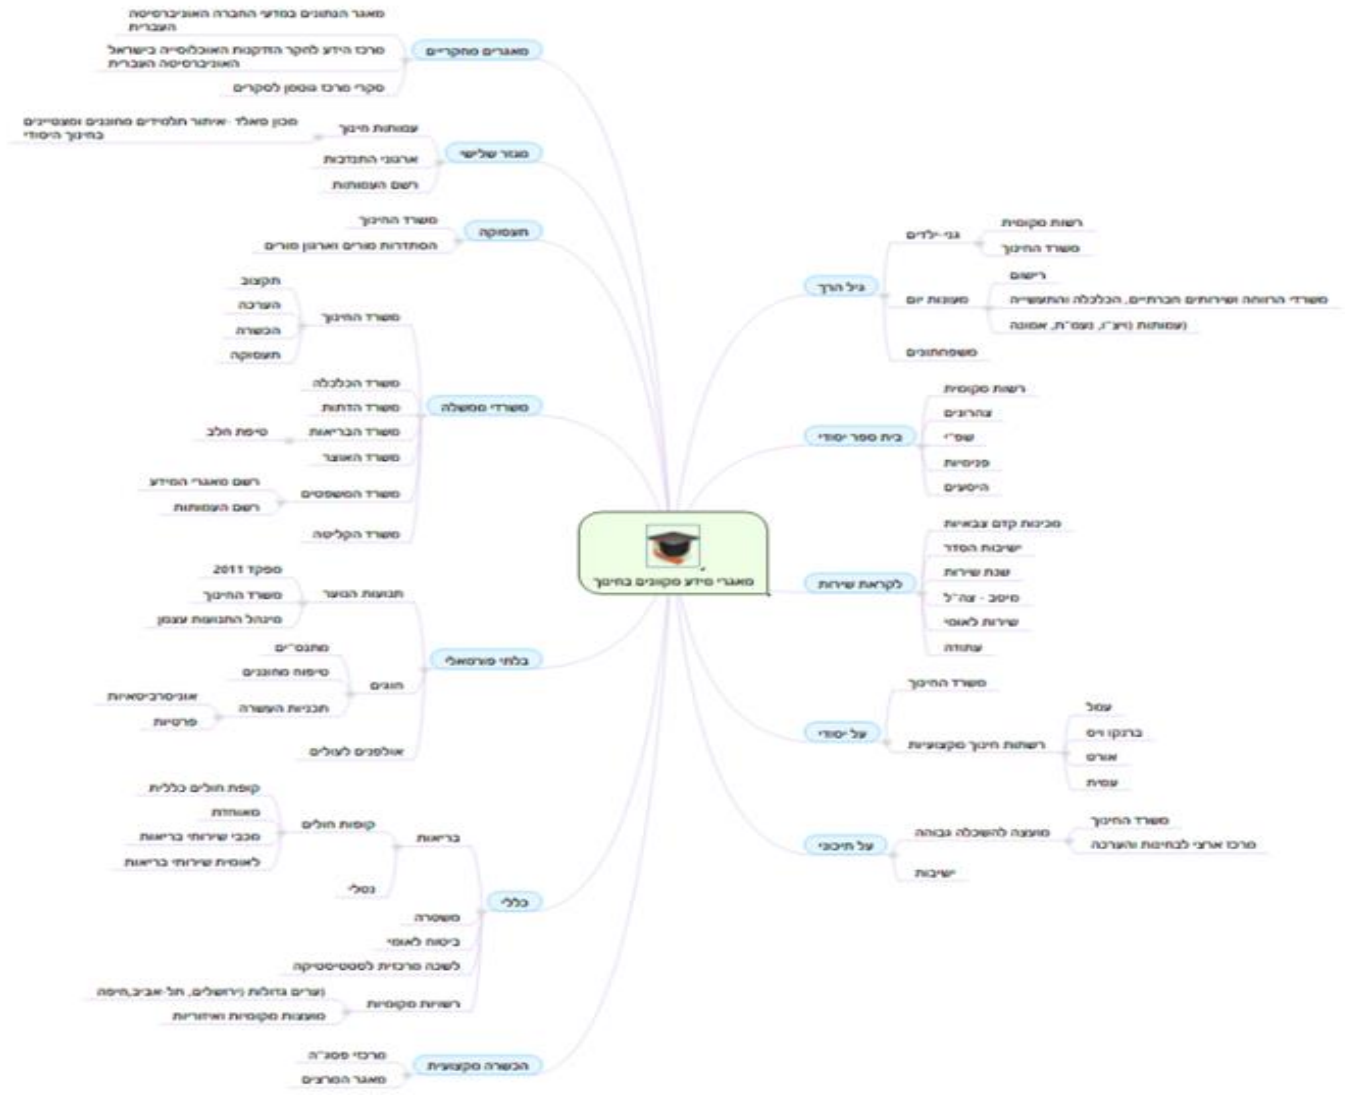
מאגרי מידע מקוונים בחינוך

מאגרים מחקריים
מאגר הנתונים במדעי החברה האוניברסיטה העברית
מרכז הידע לחקר הזדקנות האוכלוסייה בישראל האוניברסיטה העברית
סקרי מרכז טאובן לסקרים

מגזר שלישי
עמותות חינוך
מכון סאלד -איתור תלמידים מחוננים ומצטיינים בחינוך היסודי
ארגוני התנדבות
רשם העמותות

תעסוקה
משרד החינוך
הסתדרות מורים וארגון מורים

משרדי ממשלה
משרד החינוך
תקצוב
הערכה
הכשרה
תעסוקה
משרד הכלכלה
משרד הדתות
משרד הבריאות
טיפת חלב
משרד האוצר
משרד המשפטים
רשם מאגרי המידע
רשם העמותות
משרד הקליטה

בלתי פורמאלי
תנועות הנוער
מפקד 2011
משרד החינוך
מינהל התנועות עצמן
חוגים
מתנס"ים
טיפוח מחוננים
תכניות העשרה
אוניברסיטאות
פרטיות
אולפנים לעולים

כללי
בריאות
קופות חולים
קופת חולים כללית
מאוחדת
מכבי שירותי בריאות
לאומית שירותי בריאות
נטלי
משטרה
ביטוח לאומי
לשכה מרכזית לסטטיסטיקה
רשויות מקומיות
(ערים גדולות (ירושלים, תל-אביב,חיפה
מועצות מקומיות ואזוריות

הכשרה מקצועית
מרכזי מסג"ה
מאגר המרצים

גיל הרך
גני-ילדים
רשות מקומית
משרד החינוך
מעונות יום
רישום
משרדי הרווחה ושירותים חברתיים, הכלכלה והתעשייה
(עמותות (ויצ"ו, נעמ"ת, אמונה
משפחתונים

בית ספר יסודי
רשות מקומית
צהרונים
שפ"י
פנימיות
היסעים

לקראת שירות
מכינות קדם צבאיות
ישיבות הסדר
שנת שירות
מיטב - צה"ל
שירות לאומי
עתודה

על יסודי
משרד החינוך
רשתות חינוך מקצועיות
עמל
ברנקו וייס
אורט
עמית

על תיכוני
מועצה להשכלה גבוהה
משרד החינוך
מרכז ארצי לבחינות והערכה
ישיבות